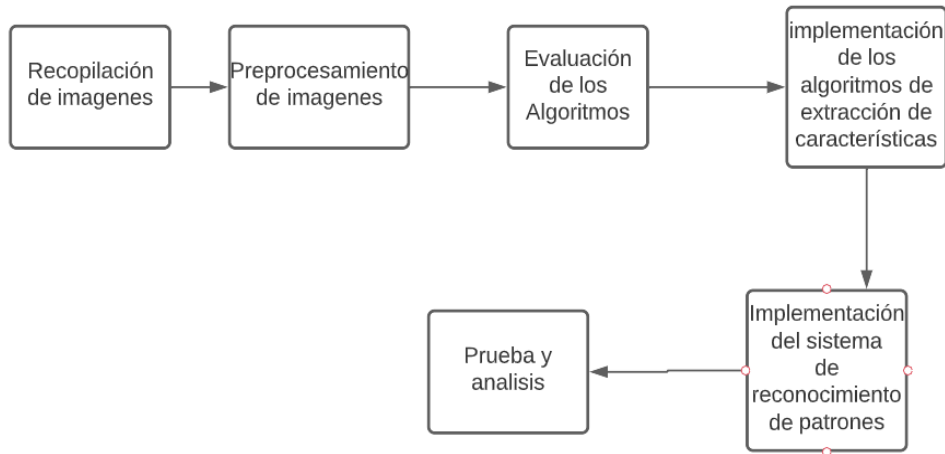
Recopilación de imagenes

Preprocesamiento de imagenes

Evaluación de los Algoritmos

implementación de los algoritmos de extracción de características

Implementación del sistema de reconocimiento de patrones

Prueba y analisis